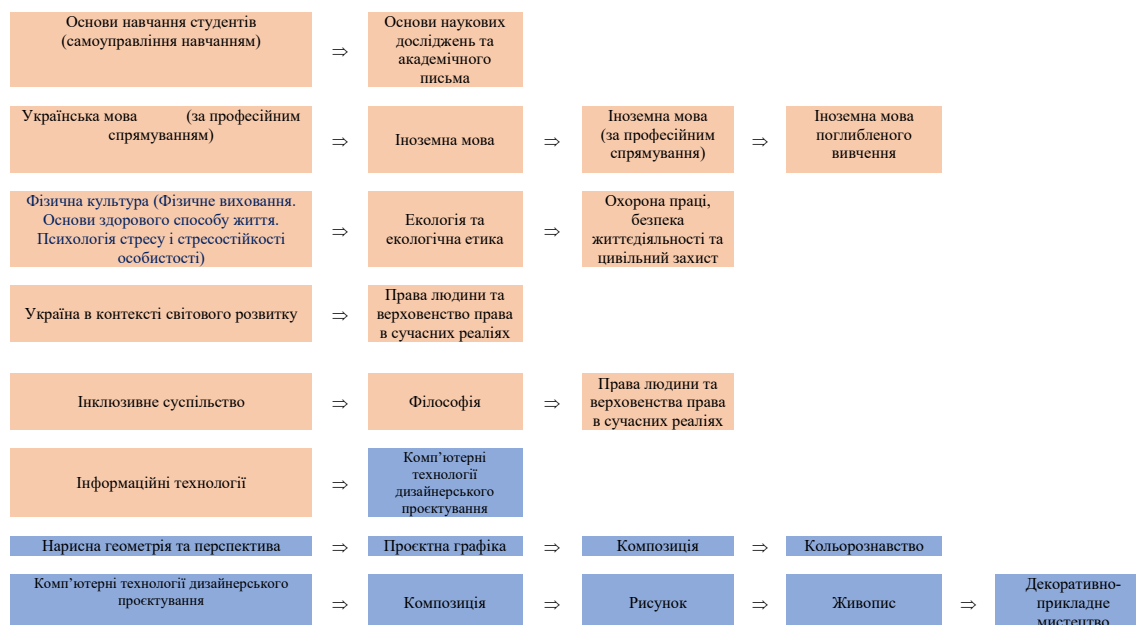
Основи навчання студентів (самоуправління навчанням) ⇒ Основи наукових досліджень та академічного письма

Українська мова (за професійним спрямуванням) ⇒ Іноземна мова ⇒ Іноземна мова (за професійним спрямування) ⇒ Іноземна мова поглибленого вивчення

Фізична культура (Фізичне виховання. Основи здорового способу життя. Психологія стресу і стресостійкості особистості) ⇒ Екологія та екологічна етика ⇒ Охорона праці, безпека життєдіяльності та цивільний захист

Україна в контексті світового розвитку ⇒ Права людини та верховенство права в сучасних реаліях

Інклюзивне суспільство ⇒ Філософія ⇒ Права людини та верховенства права в сучасних реаліях

Інформаційні технології ⇒ Комп'ютерні технології дизайнерського проєктування

Нарисна геометрія та перспектива ⇒ Проєктна графіка ⇒ Композиція ⇒ Кольорознавство

Комп'ютерні технології дизайнерського проєктування ⇒ Композиція ⇒ Рисунок ⇒ Живопис ⇒ Декоративно-прикладне мистецтво